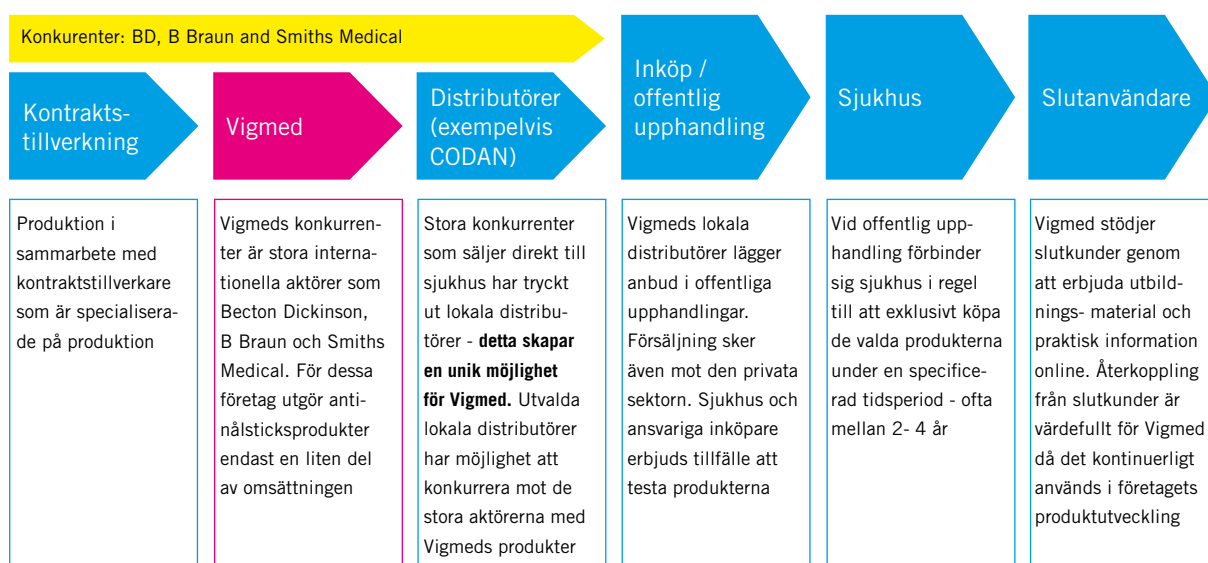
Konkurenter: BD, B Braun and Smiths Medical

Kontraktstillverkning

Vigmed

Distributörer (exempelvis CODAN)

Inköp / offentlig upphandling

Sjukhus

Slutanvändare

Produktion i sammarbete med kontraktstillverkare som är specialiserade på produktion

Vigmeds konkurrenter är stora internationella aktörer som Becton Dickinson, B Braun och Smiths Medical. För dessa företag utgör antinålsticksprodukter endast en liten del av omsättningen

Stora konkurrenter som säljer direkt till sjukhus har tryckt ut lokala distributörer - **detta skapar en unik möjlighet för Vigmed.** Utvalda lokala distributörer har möjlighet att konkurrera mot de stora aktörerna med Vigmeds produkter

Vigmeds lokala distributörer lägger anbud i offentliga upphandlingar. Försäljning sker även mot den privata sektorn. Sjukhus och ansvariga inköpare erbjuds tillfälle att testa produkterna

Vid offentlig upphandling förbinder sig sjukhus i regel till att exklusivt köpa de valda produkterna under en specificerad tidsperiod - ofta mellan 2- 4 år

Vigmed stödjer slutkunder genom att erbjuda utbildnings- material och praktisk information online. Återkoppling från slutkunder är värdefullt för Vigmed då det kontinuerligt används i företagets produktutveckling